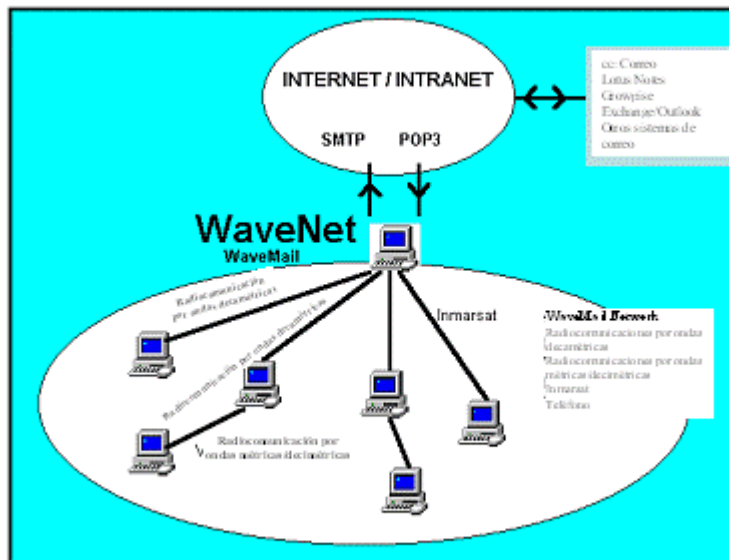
INTERNET / INTRANET

SMTP

POP3

cc: Correo
Lotus Notes
Groupwise
Exchange/Outlook
Otros sistemas de correo

WaveNet

WaveMail

Radiocomunicación por ondas decamétricas

Radiocomunicación por ondas decamétricas

Inmarsat

WaveMail Network
Radiocomunicaciones por ondas decamétricas
Radiocomunicaciones por ondas métricas decimétricas
Inmarsat
Teléfono

Radiocomunicación por ondas métricas decimétricas